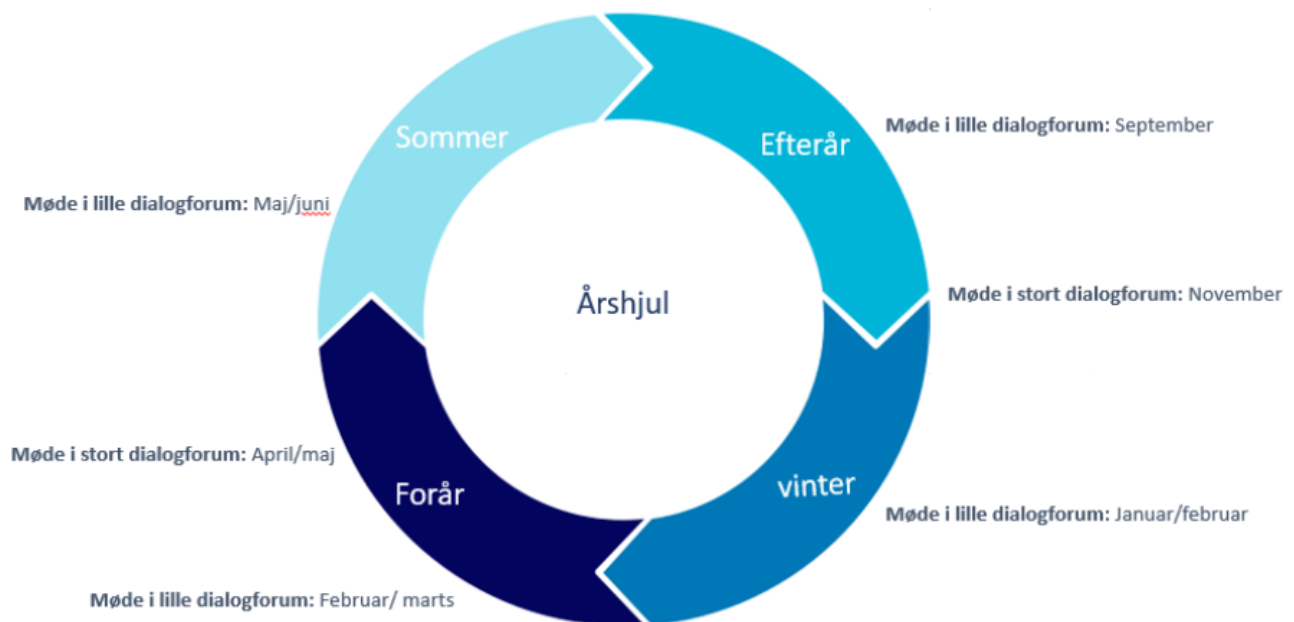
Sommer

Efterår

Møde i lille dialogforum: September

Møde i lille dialogforum: Maj/juni

Årshjul

Møde i stort dialogforum: November

Møde i stort dialogforum: April/maj

Forår

vinter

Møde i lille dialogforum: Januar/februar

Møde i lille dialogforum: Februar/ marts